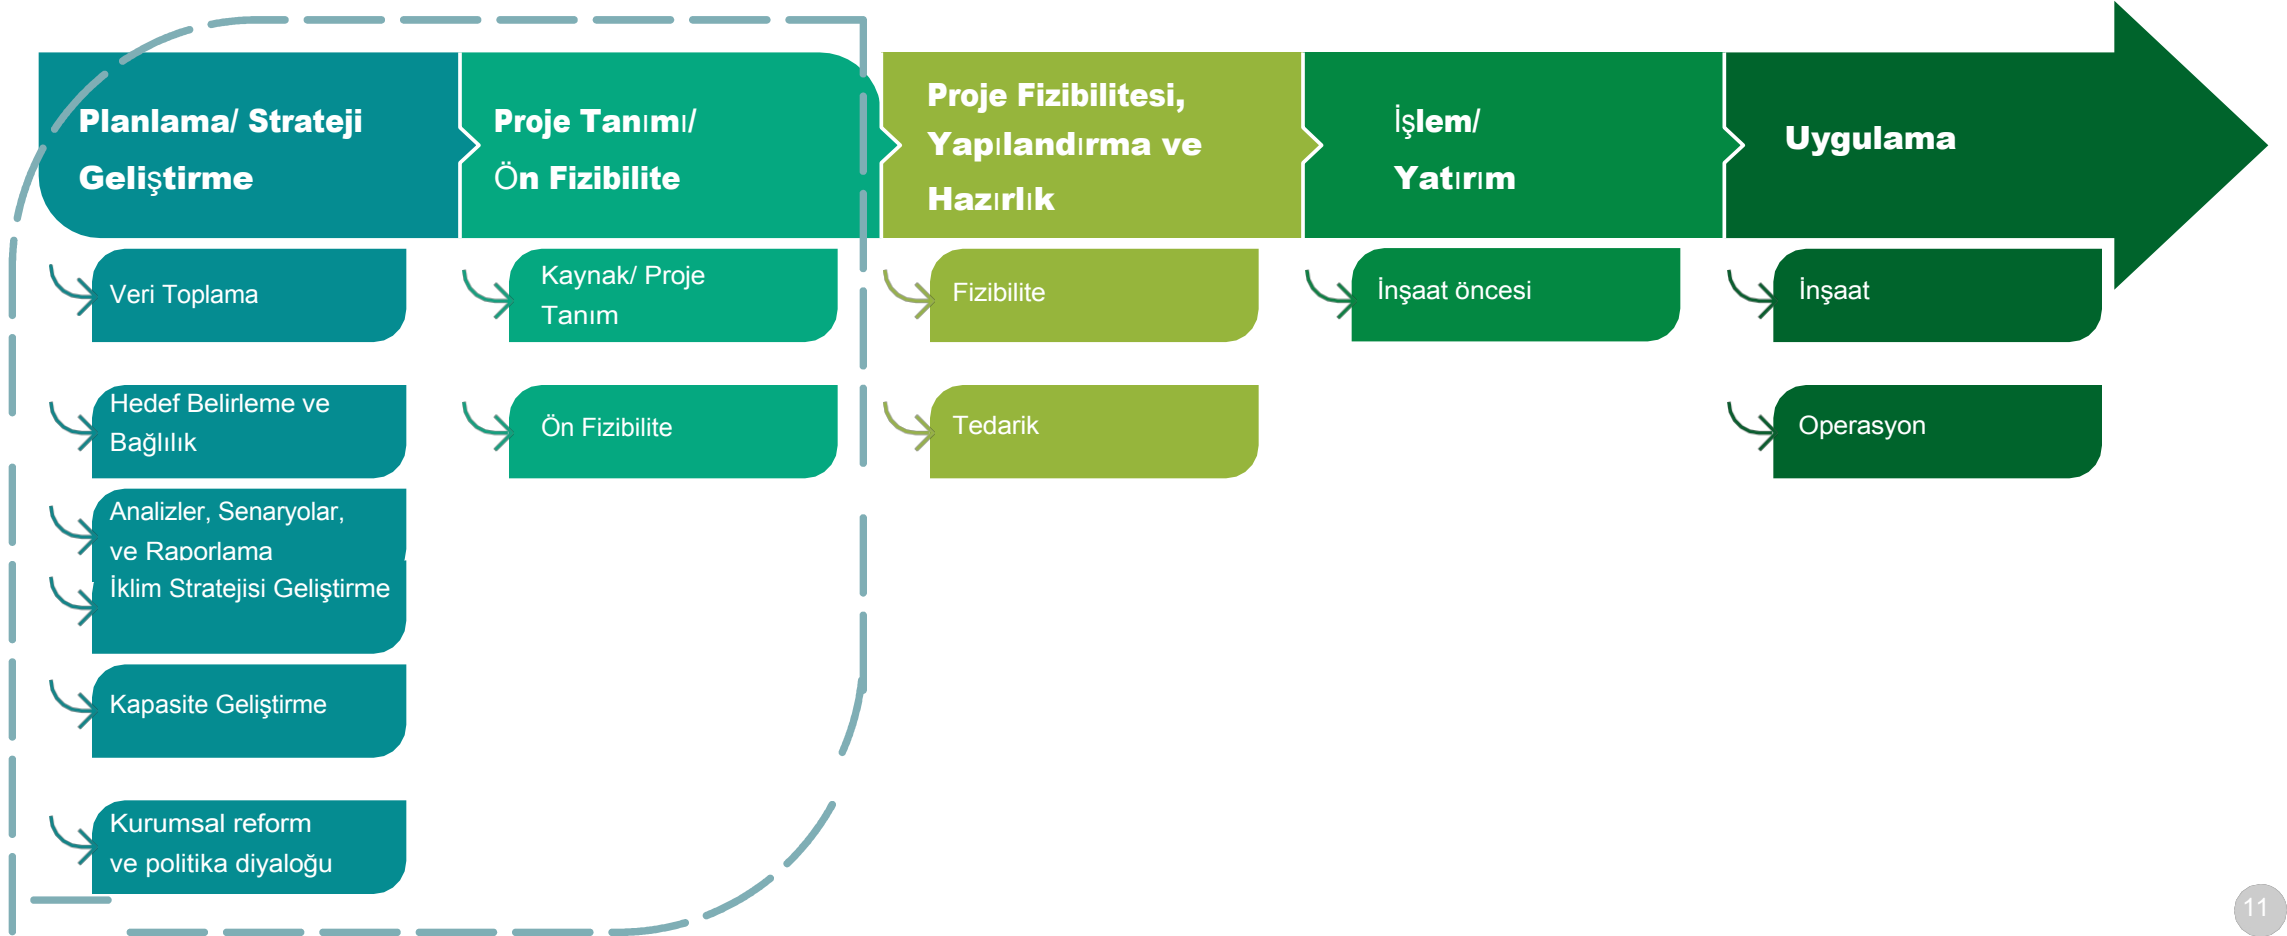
Planlama/ Strateji Geliştirme

Proje Tanımı/ Ön Fizibilite

Proje Fizibilitesi, Yapılandırma ve Hazırlık

İşlem/ Yatırım

Uygulama

Veri Toplama

Hedef Belirleme ve Bağlılık

Analizler, Senaryolar, ve Raporlama

İklim Stratejisi Geliştirme

Kapasite Geliştirme

Kurumsal reform ve politika diyaloğu

Kaynak/ Proje Tanım

Ön Fizibilite

Fizibilite

Tedarik

İnşaat öncesi

İnşaat

Operasyon

11